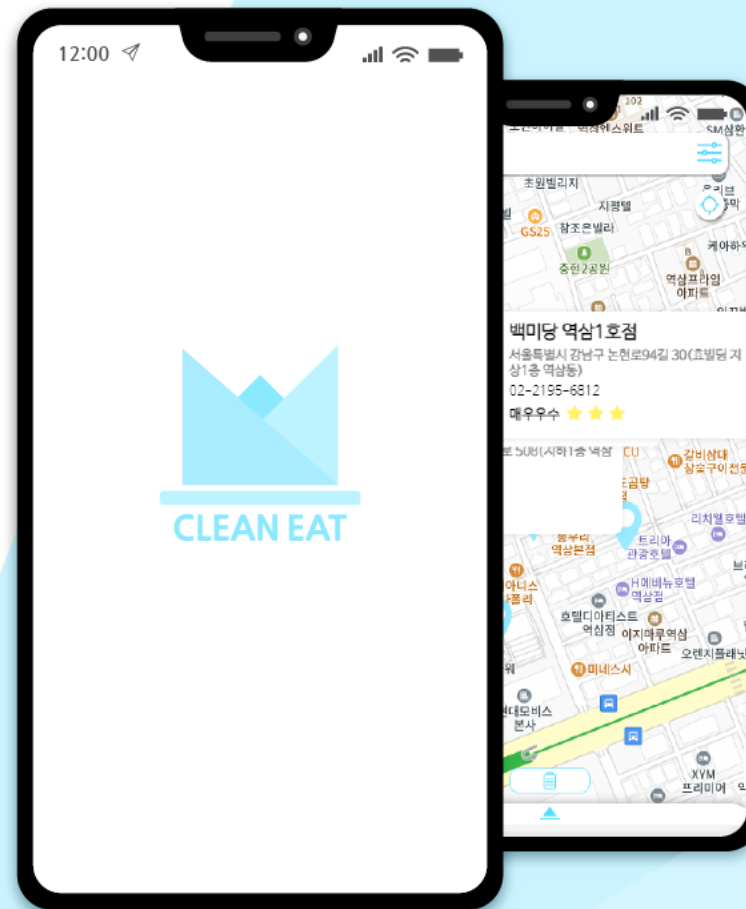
12:00

CLEAN EAT

102

SM삼환

초원빌리지

지평텔

GS25

참조은빌라

케아하우

충현2공원

역삼프라임 아파트

백미당 역삼1호점

서울특별시 강남구 논현로94길 30(효빌딩 지상1층 역삼동)

02-2195-6812

매우우수

로 508(지하1층 역삼

CU

갈비삼대 삼숯구이전문

리치웰호텔

트리아 관광호텔

역삼본점

H메비뉴호텔 역삼점

호텔디아티스트 역삼점

이지마루역삼 아파트

오렌지플래닛

미네스시

현대모비스 본사

XYM 프리미어